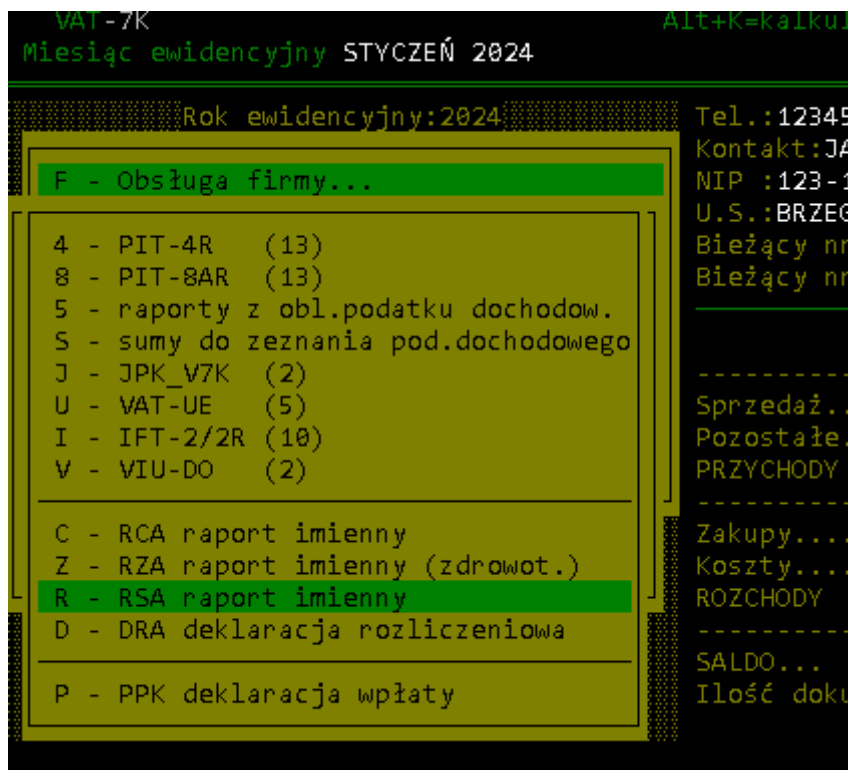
VAT-7K
Alt+K=kalkul

Miesiąc ewidencyjny STYCZEŃ 2024

Rok ewidencyjny:2024

F - Obsługa firmy...

4 - PIT-4R (13)
8 - PIT-8AR (13)
5 - raporty z obl.podatku dochodow.
S - sumy do zeznania pod.dochodowego
J - JPK_V7K (2)
U - VAT-UE (5)
I - IFT-2/2R (10)
V - VIU-DO (2)

C - RCA raport imienny
Z - RZA raport imienny (zdrowot.)
R - RSA raport imienny
D - DRA deklaracja rozliczeniowa

P - PPK deklaracja wpłaty

Tel.:12345
Kontakt:JA
NIP :123-1
U.S.:BRZEG
Bieżący nr
Bieżący nr

Sprzedaż..
Pozostałe.
PRZYCHODY

Zakupy....
Koszty....
ROZCHODY

SALDO...
Ilość doku